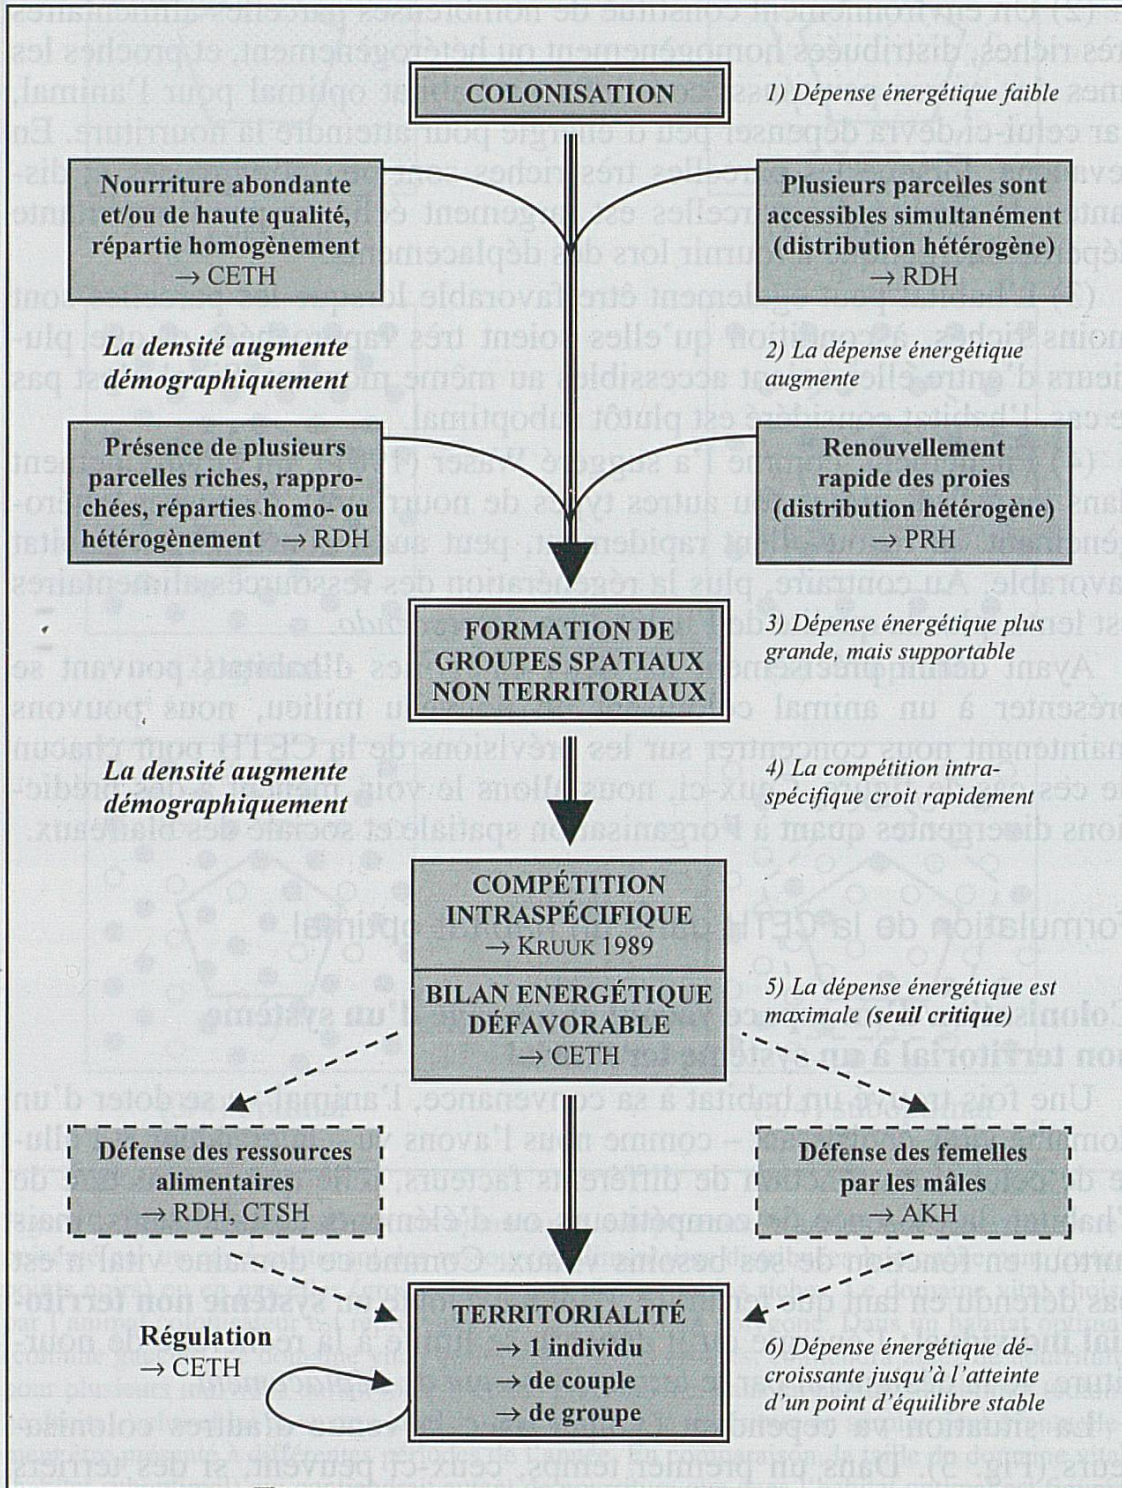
COLONISATION

1) Dépense énergétique faible

Nourriture abondante et/ou de haute qualité, répartie homogènement → CETH

Plusieurs parcelles sont accessibles simultanément (distribution hétérogène) → RDH

La densité augmente démographiquement

2) La dépense énergétique augmente

Présence de plusieurs parcelles riches, rapprochées, réparties homo- ou hétérogènement → RDH

Renouvellement rapide des proies (distribution hétérogène) → PRH

FORMATION DE GROUPES SPATIAUX NON TERRITORIAUX

3) Dépense énergétique plus grande, mais supportable

La densité augmente démographiquement

4) La compétition intraspécifique croit rapidement

COMPÉTITION INTRASPÉCIFIQUE → KRUUK 1989

BILAN ENERGÉTIQUE DÉFAVORABLE → CETH

5) La dépense énergétique est maximale (seuil critique)

Défense des ressources alimentaires → RDH, CTSH

Défense des femelles par les mâles → AKH

Régulation → CETH

TERRITORIALITÉ
→ 1 individu
→ de couple
→ de groupe

6) Dépense énergétique décroissante jusqu'à l'atteinte d'un point d'équilibre stable